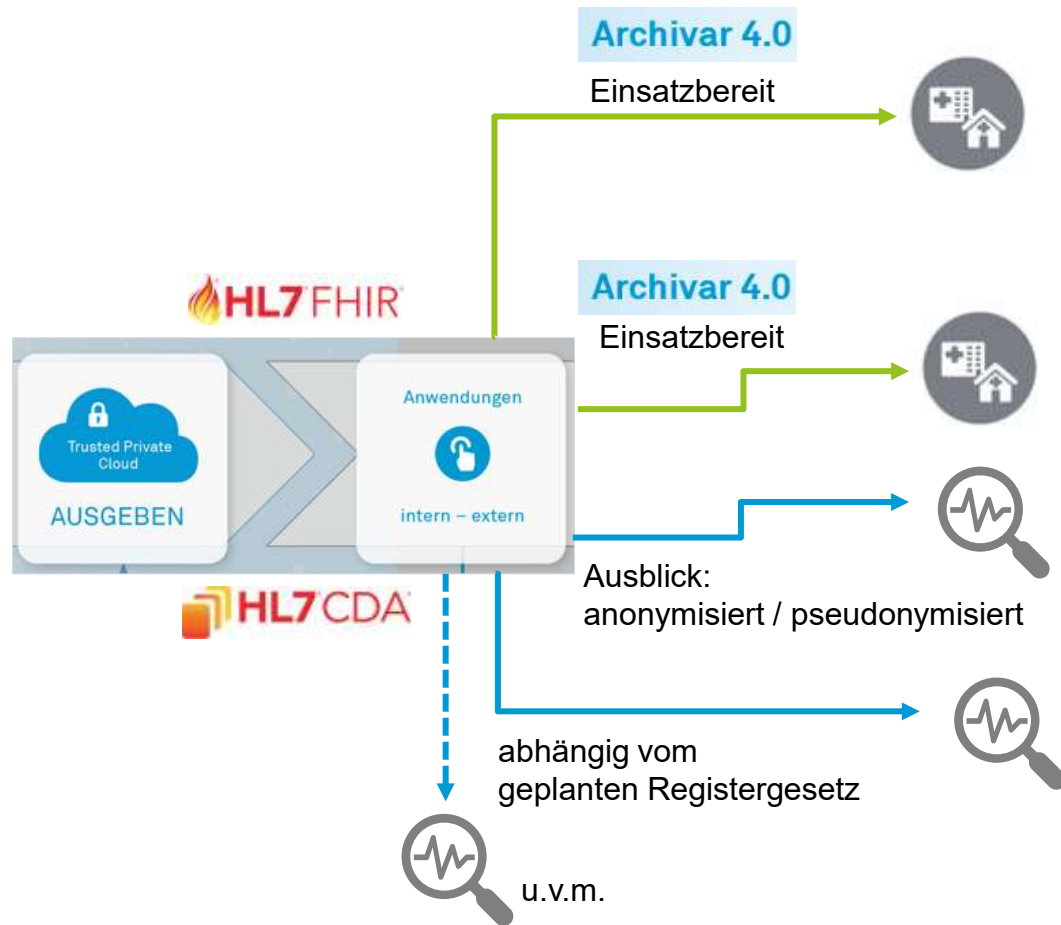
Archivar 4.0

Einsatzbereit

HL7 FHIR

Archivar 4.0

Einsatzbereit

Trusted Private Cloud

AUSGEBEN

Anwendungen

intern – extern

Ausblick:
anonymisiert / pseudonymisiert

HL7 CDA

abhängig vom
geplanten Registergesetz

u.v.m.